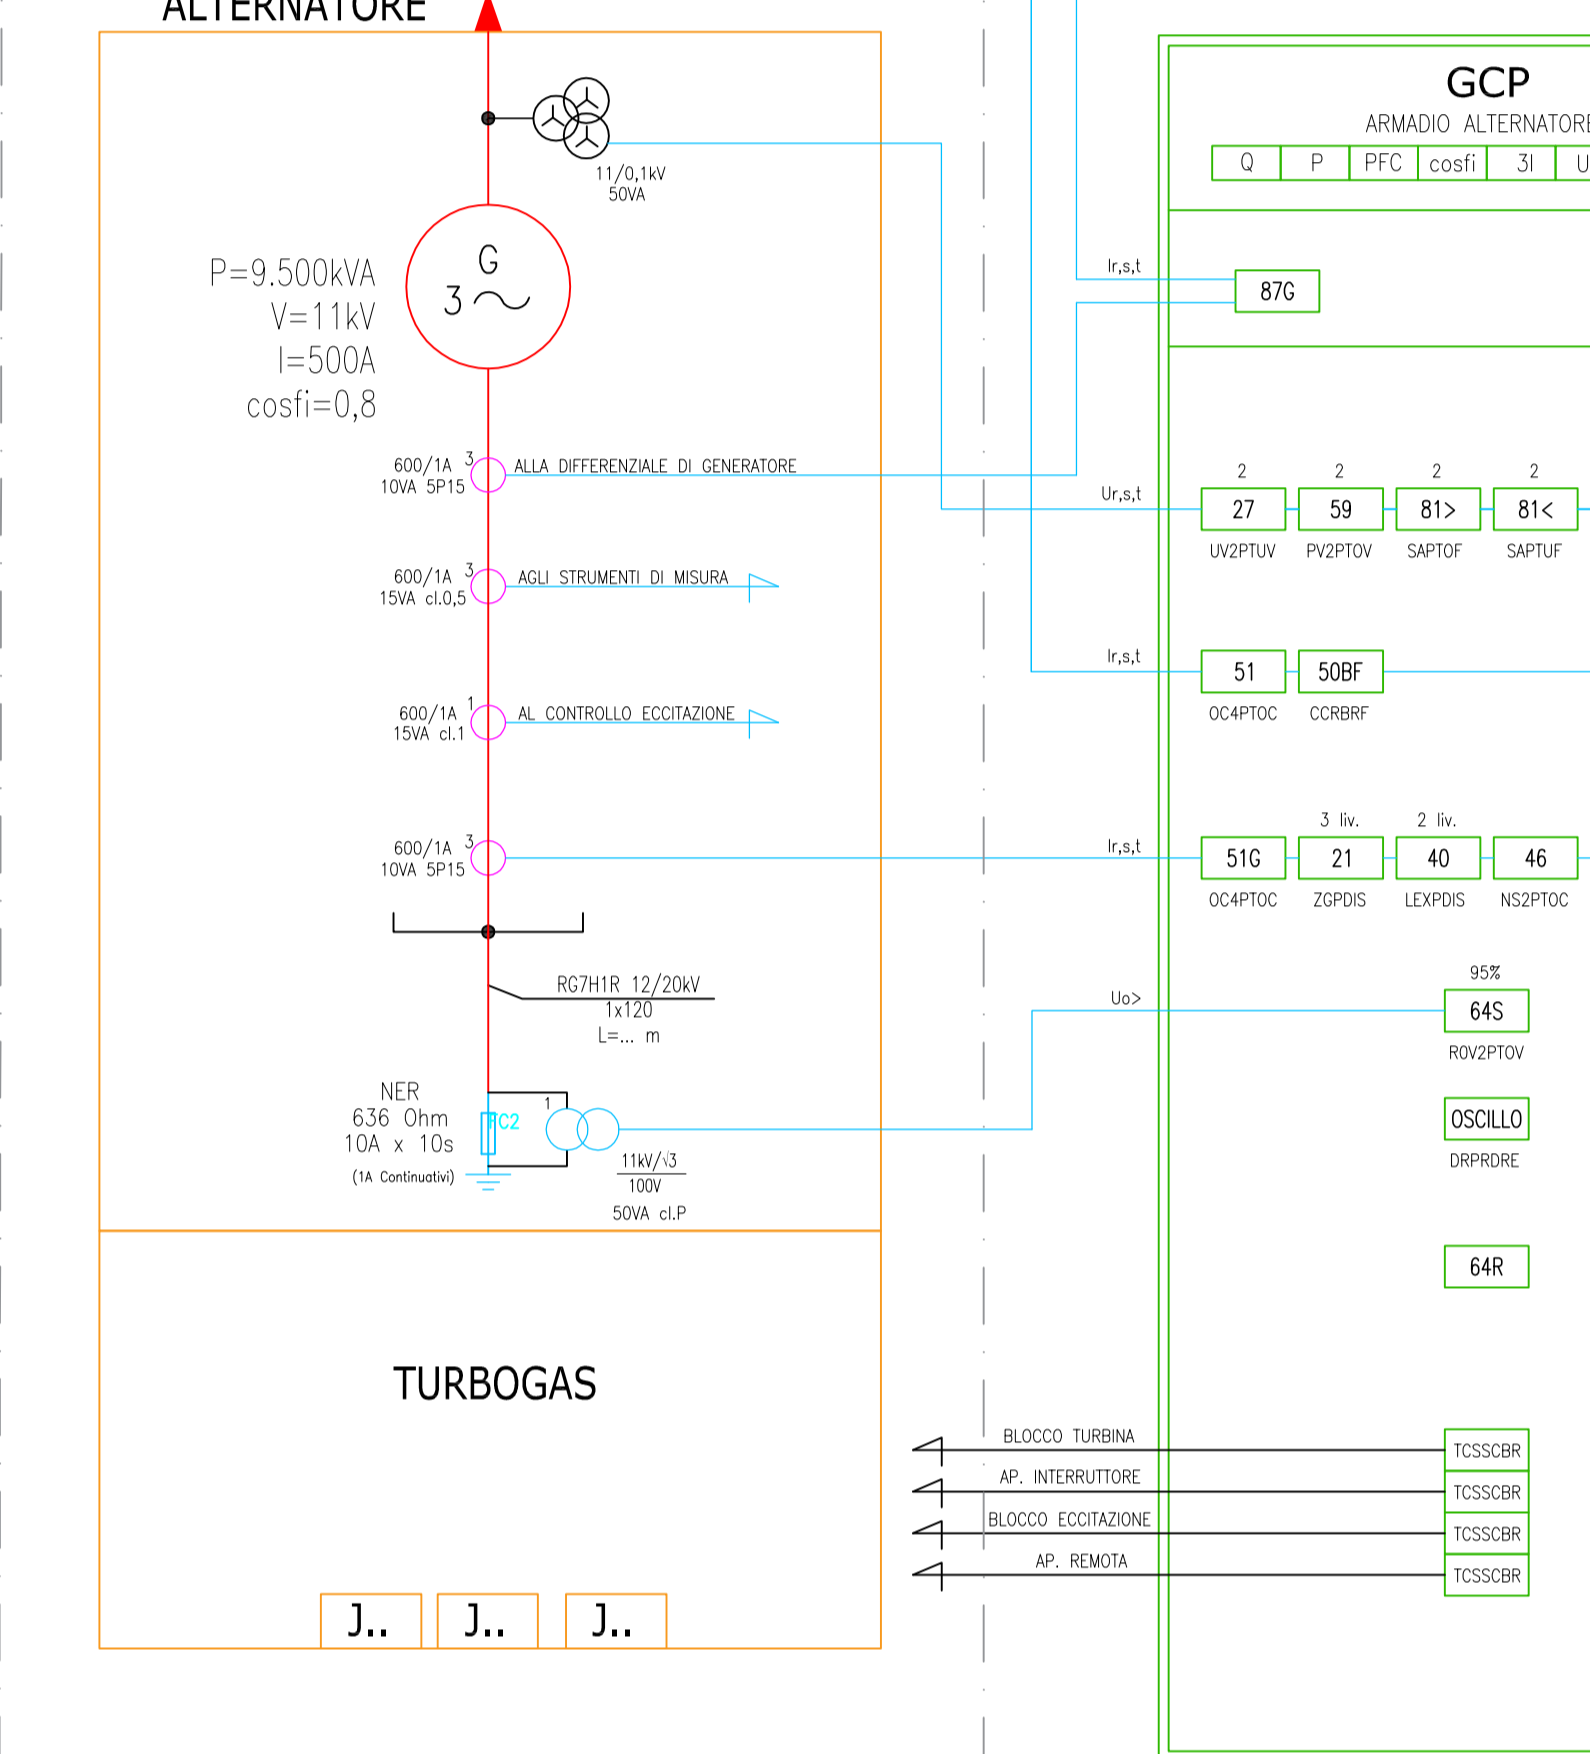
ALTERNATORE

GCP
ARMADIO ALTERNATORE

| Q | P | PFC | cosfi | 3I | U |
|---|---|---|---|---|---|

11/0,1kV
50VA

P=9.500kVA
V=11kV
I=500A
cosfi=0,8

G
3 ~

Ir,s,t
87G

600/1A 3
10VA 5P15
ALLA DIFFERENZIALE DI GENERATORE

Ur,s,t
2 2 2 2
27 59 81> 81<
UV2PTUV PV2PTOV SAPTOF SAPTUF

600/1A 3
15VA cl.0,5
AGLI STRUMENTI DI MISURA

Ir,s,t
51 50BF
OC4PTOC CCRBRF

600/1A 1
15VA cl.1
AL CONTROLLO ECCITAZIONE

600/1A 3
10VA 5P15

Ir,s,t
3 liv. 2 liv.
51G 21 40 46
OC4PTOC ZGPDIS LEXPDIS NS2PTOC

RG7H1R 12/20kV
1x120
L=... m

Uo>
95%
64S
ROV2PTOV

NER
636 Ohm
10A x 10s
(1A Continuativi)
TC2
1
11kV/√3
100V
50VA cl.P

OSCILLO
DRPRDRE

64R

TURBOGAS

BLOCCO TURBINA TCSSCBR
AP. INTERRUTTORE TCSSCBR
BLOCCO ECCITAZIONE TCSSCBR
AP. REMOTA TCSSCBR

J.. J.. J..